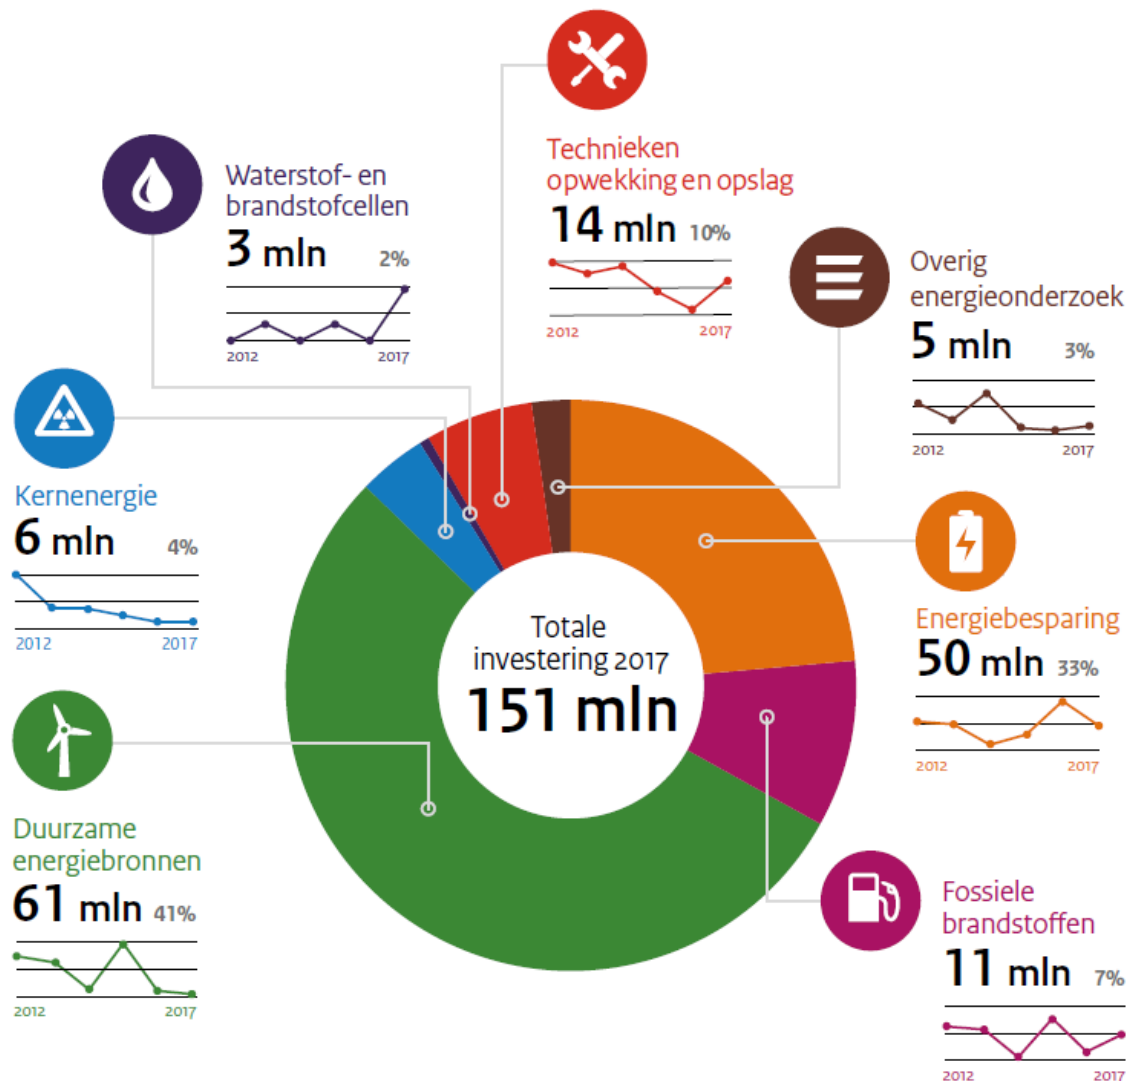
Technieken opwekking en opslag
14 mln 10%
2012 2017

Waterstof- en brandstofcellen
3 mln 2%
2012 2017

Overig energieonderzoek
5 mln 3%
2012 2017

Kernenergie
6 mln 4%
2012 2017

Totale investering 2017
151 mln

Energiebesparing
50 mln 33%
2012 2017

Duurzame energiebronnen
61 mln 41%
2012 2017

Fossiele brandstoffen
11 mln 7%
2012 2017